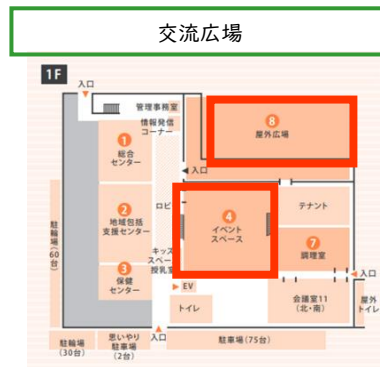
交流広場

1F

入口

管理事務室

情報発信コーナー

1
総合センター

2
地域包括支援センター

3
保健センター

駐輪場（60台）

ロビー

キッズスペース授乳室

8
屋外広場

4
イベントスペース

テナント

7
調理室

EV

トイレ

会議室11（北・南）

入口

屋外トイレ

思いやり駐車場（2台）

駐輪場（30台）

入口

駐車場（75台）